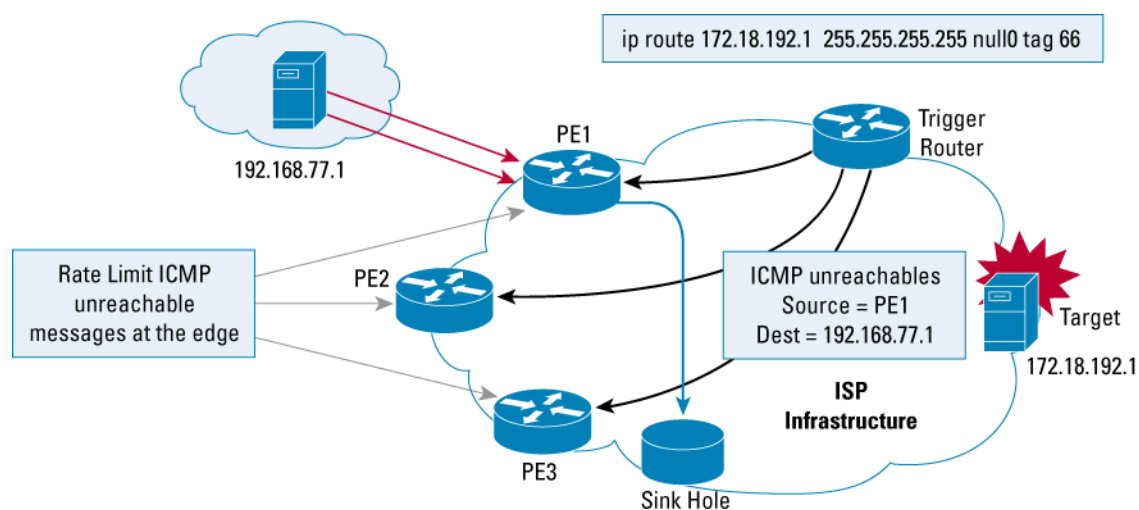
ip route 172.18.192.1 255.255.255.255 null0 tag 66

192.168.77.1

PE1

Trigger Router

Rate Limit ICMP unreachable messages at the edge

PE2

ICMP unreachables
Source = PE1
Dest = 192.168.77.1

Target

172.18.192.1

ISP Infrastructure

PE3

Sink Hole